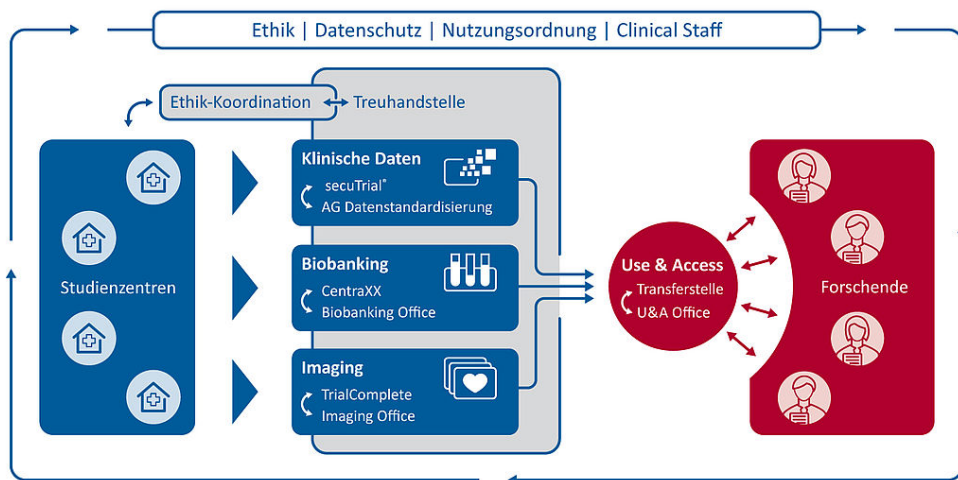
Ethik | Datenschutz | Nutzungsordnung | Clinical Staff

Ethik-Koordination

Treuhandstelle

Studienzentren

Klinische Daten
secuTrial®
AG Datenstandardisierung

Biobanking
CentraXX
Biobanking Office

Imaging
TrialComplete
Imaging Office

Use & Access
Transferstelle
U&A Office

Forschende